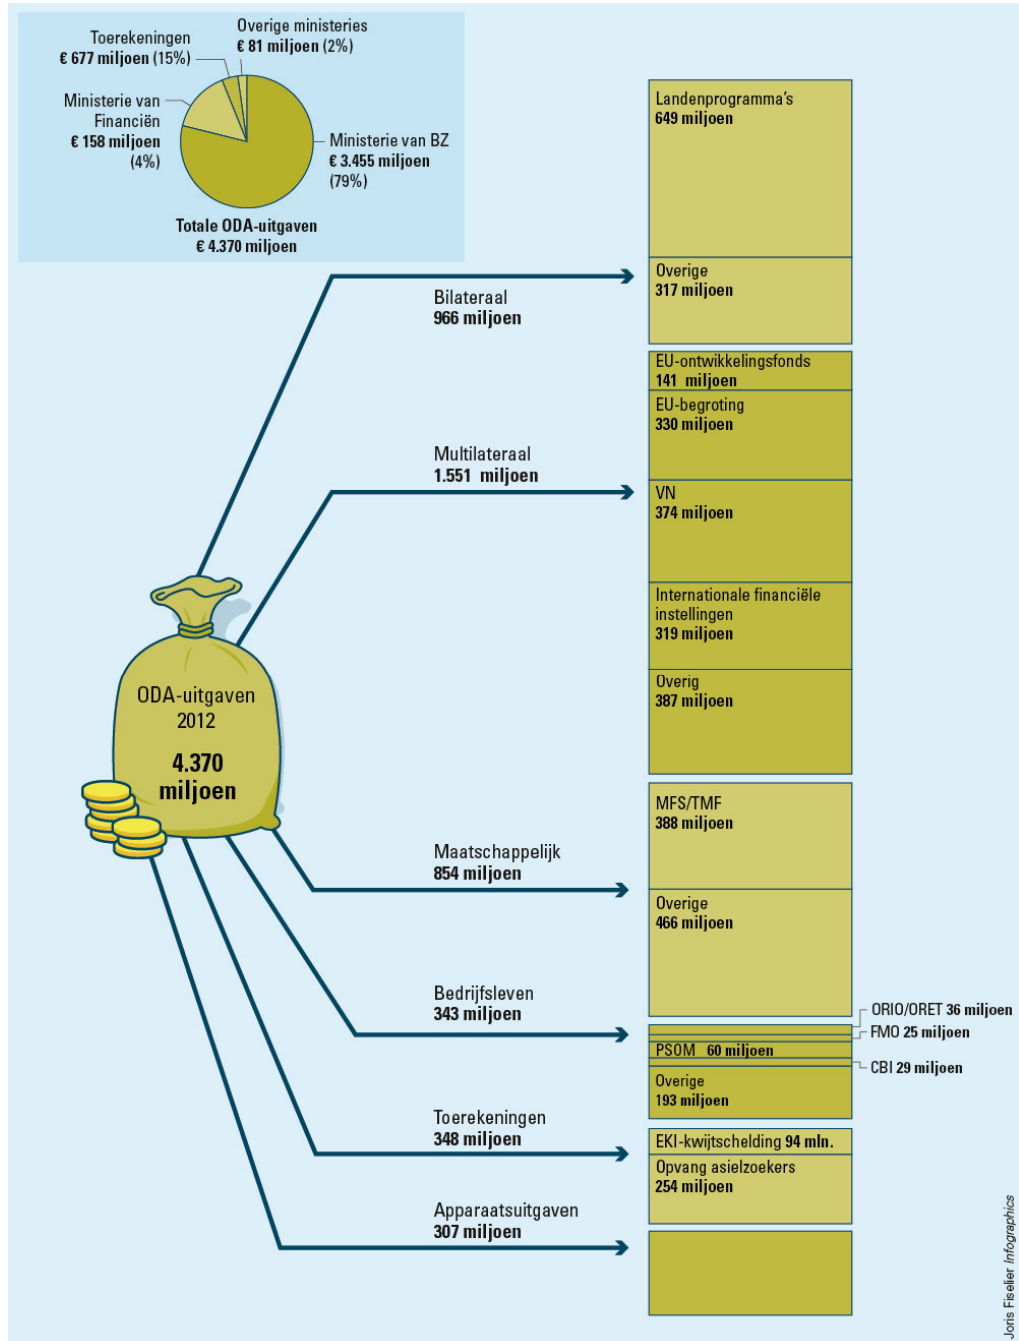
Toerekeningen
€ 677 miljoen (15%)

Overige ministeries
€ 81 miljoen (2%)

Ministerie van Financiën
€ 158 miljoen (4%)

Ministerie van BZ
€ 3.455 miljoen (79%)

Totale ODA-uitgaven
€ 4.370 miljoen

ODA-uitgaven 2012
4.370 miljoen

Bilateraal
966 miljoen

Landenprogramma's
649 miljoen

Overige
317 miljoen

Multilateraal
1.551 miljoen

EU-ontwikkelingsfonds
141 miljoen

EU-begroting
330 miljoen

VN
374 miljoen

Internationale financiële instellingen
319 miljoen

Overig
387 miljoen

Maatschappelijk
854 miljoen

MFS/TMF
388 miljoen

Overige
466 miljoen

Bedrijfsleven
343 miljoen

ORIO/ORET 36 miljoen
FMO 25 miljoen
PSOM 60 miljoen
CBI 29 miljoen

Overige
193 miljoen

Toerekeningen
348 miljoen

EKI-kwijtschelding 94 mln.

Opvang asielzoekers
254 miljoen

Apparaatsuitgaven
307 miljoen

Joris Fiselier Infographics